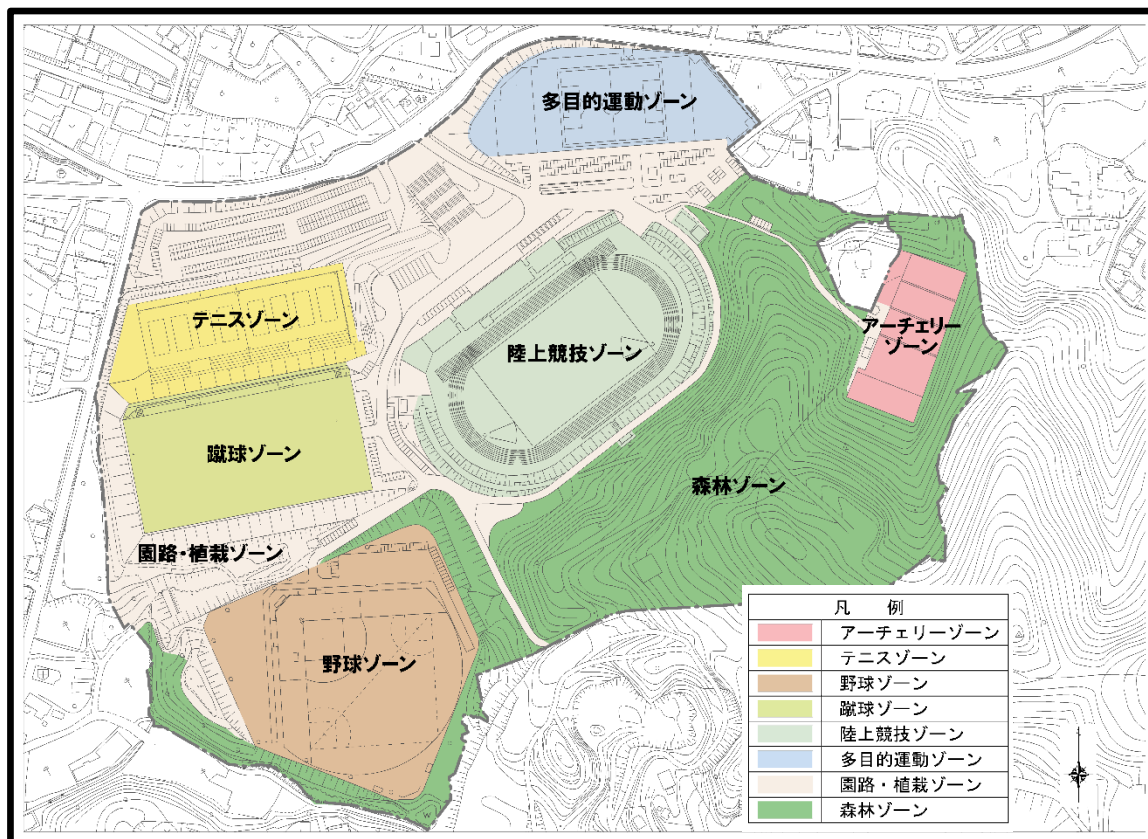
多目的運動ゾーン

テニスゾーン

陸上競技ゾーン

アーチェリーゾーン

蹴球ゾーン

森林ゾーン

園路・植栽ゾーン

野球ゾーン

| 凡　例 |
|---|
| アーチェリーゾーン |
| テニスゾーン |
| 野球ゾーン |
| 蹴球ゾーン |
| 陸上競技ゾーン |
| 多目的運動ゾーン |
| 園路・植栽ゾーン |
| 森林ゾーン |